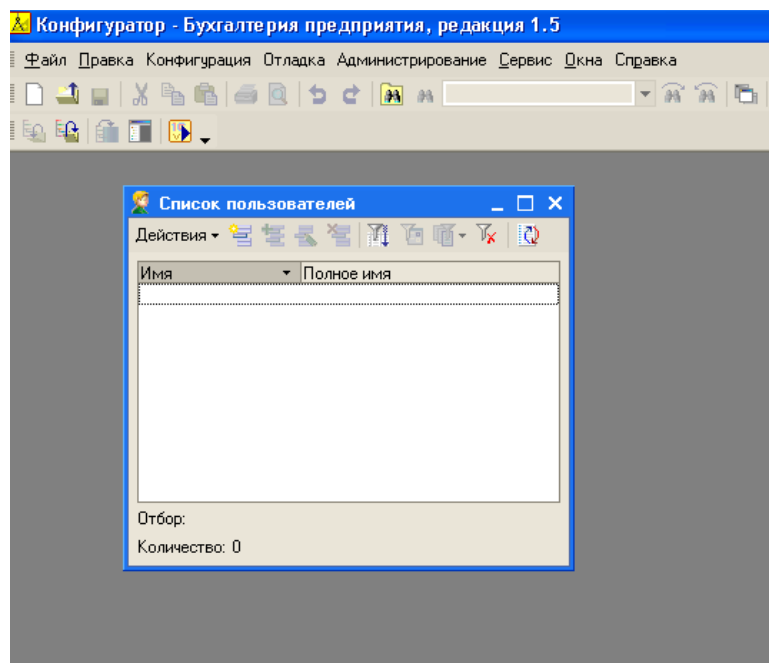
Конфигуратор - Бухгалтерия предприятия, редакция 1.5

Файл Правка Конфигурация Отладка Администрирование Сервис Окна Справка

Список пользователей

Действия

| Имя | Полное имя |
|---|---|
| | |

Отбор:

Количество: 0